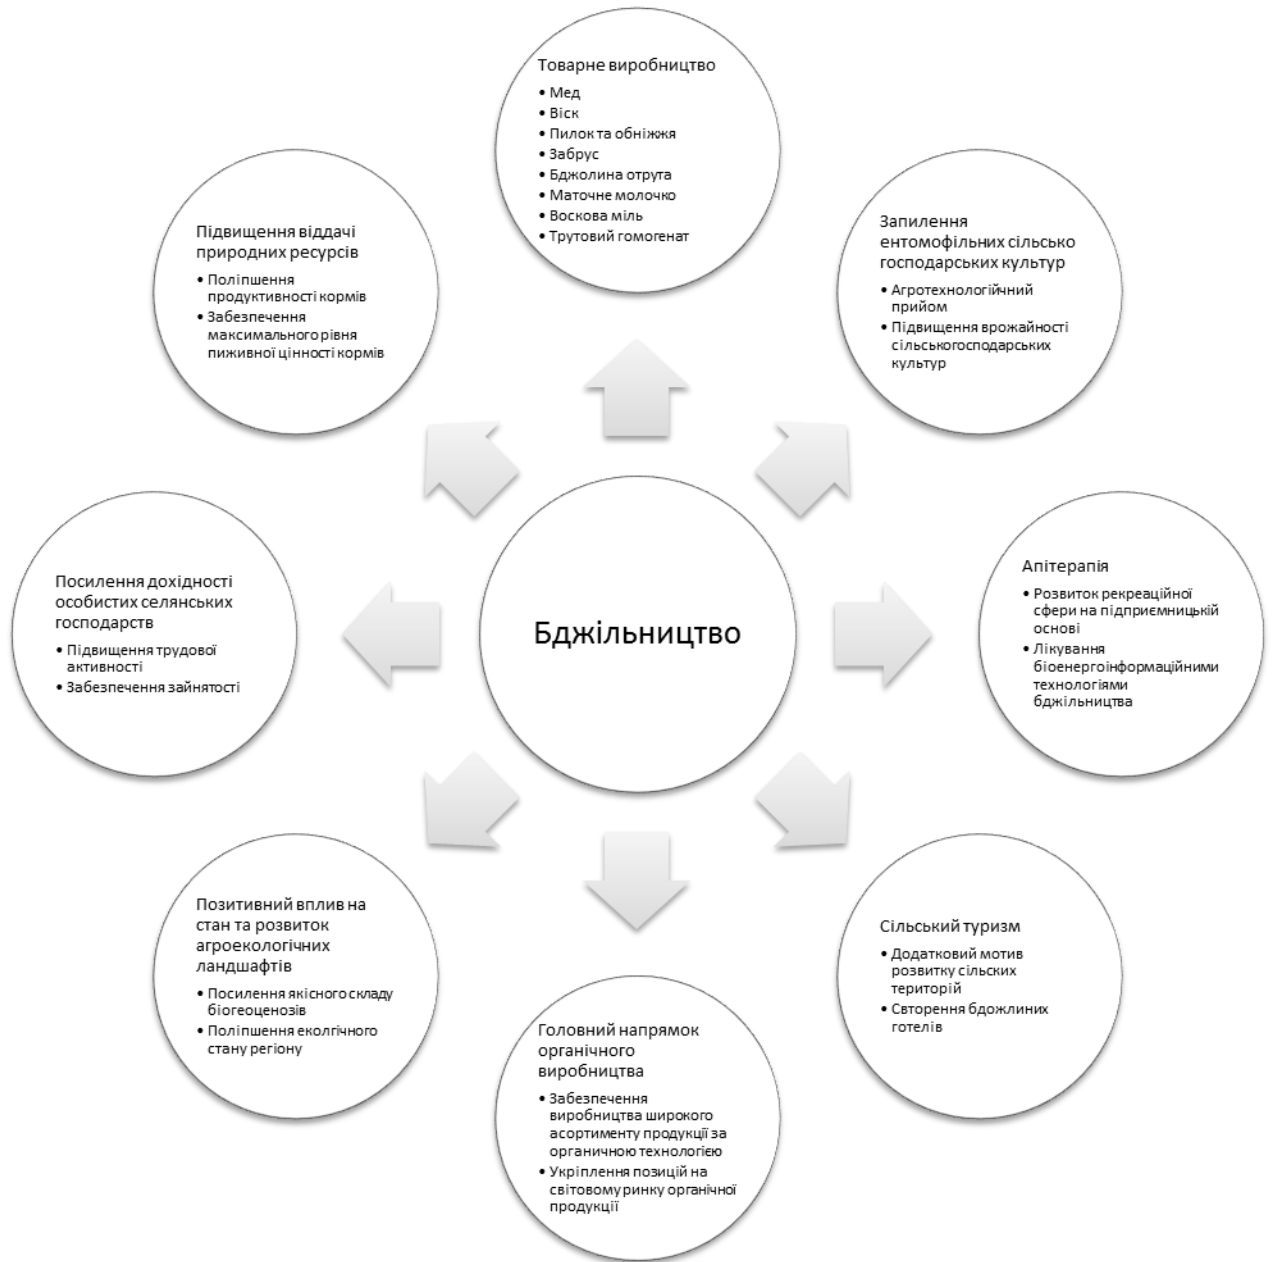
Товарне виробництво
• Мед
• Віск
• Пилок та обніжжя
• Забрус
• Бджолина отрута
• Маточне молочко
• Воскова міль
• Трутовий гомогенат

Підвищення віддачі природних ресурсів
• Поліпшення продуктивності кормів
• Забезпечення максимального рівня пиживної цінності кормів

Запилення ентомофільних сільсько господарських культур
• Агротехнологійчний прийом
• Підвищення врожайності сільськогосподарських культур

Бджільництво

Посилення дохідності особистих селянських господарств
• Підвищення трудової активності
• Забезпечення зайнятості

Апітерапія
• Розвиток рекреаційної сфери на підприємницькій основі
• Лікування біоенергоінформаційними технологіями бджільництва

Позитивний вплив на стан та розвиток агроекологічних ландшафтів
• Посилення якісного складу біогеоценозів
• Поліпшення еколгічного стану регіону

Сільський туризм
• Додатковий мотив розвитку сільських територій
• Створення бдожлиних готелів

Головний напрямок органічного виробництва
• Забезпечення виробництва широкого асортименту продукції за органичною технологією
• Укріплення позицій на світовому ринку органічної продукції